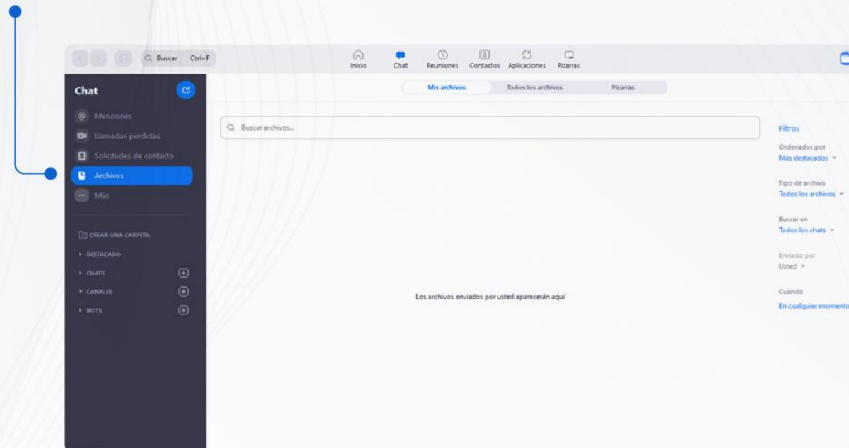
Buscar Ctrl+F

Inicio Chat Reuniones Contactos Aplicaciones Pizarras

Chat

Menciones
Llamadas perdidas
Solicitudes de contacto
Archivos
Más

CREAR UNA CARPETA
DESTACADO
CHATS
CANALES
BOTS

Mis archivos Todos los archivos Pizarras

Buscar archivos...

Los archivos enviados por usted aparecerán aquí

Filtros

Ordenados por
Más destacados

Tipo de archivo
Todos los archivos

Buscar en
Todos los chats

Enviado por
Usted

Cuándo
En cualquier momento